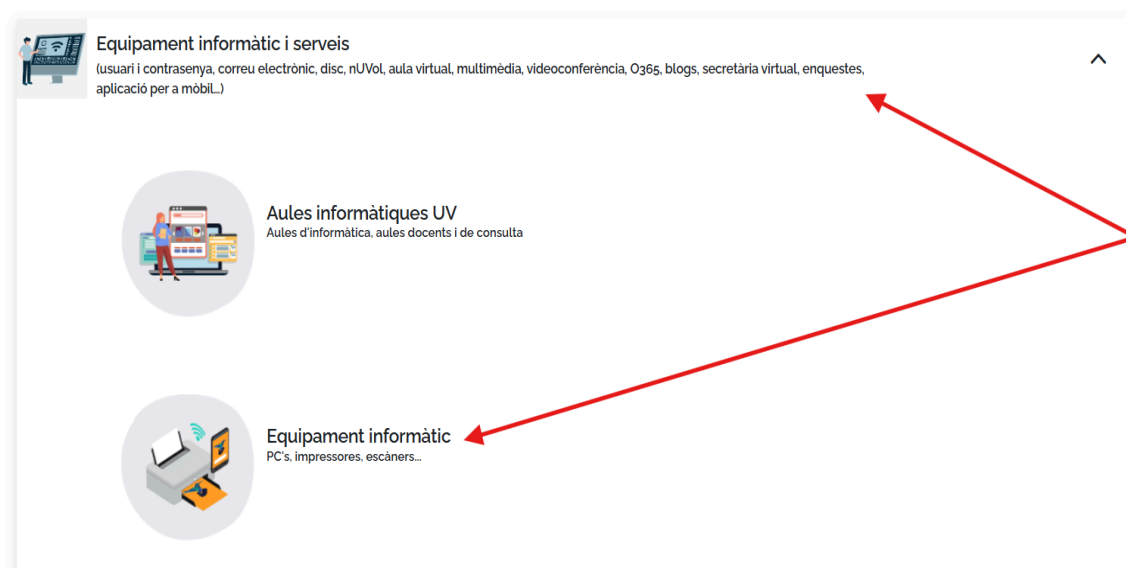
Equipament informàtic i serveis
(usuari i contrasenya, correu electrònic, disc, nUVol, aula virtual, multimèdia, videoconferència, O365, blogs, secretària virtual, enquestes, aplicació per a mòbil...)

Aules informàtiques UV
Aules d'informàtica, aules docents i de consulta

Equipament informàtic
PC's, impressores, escàners...